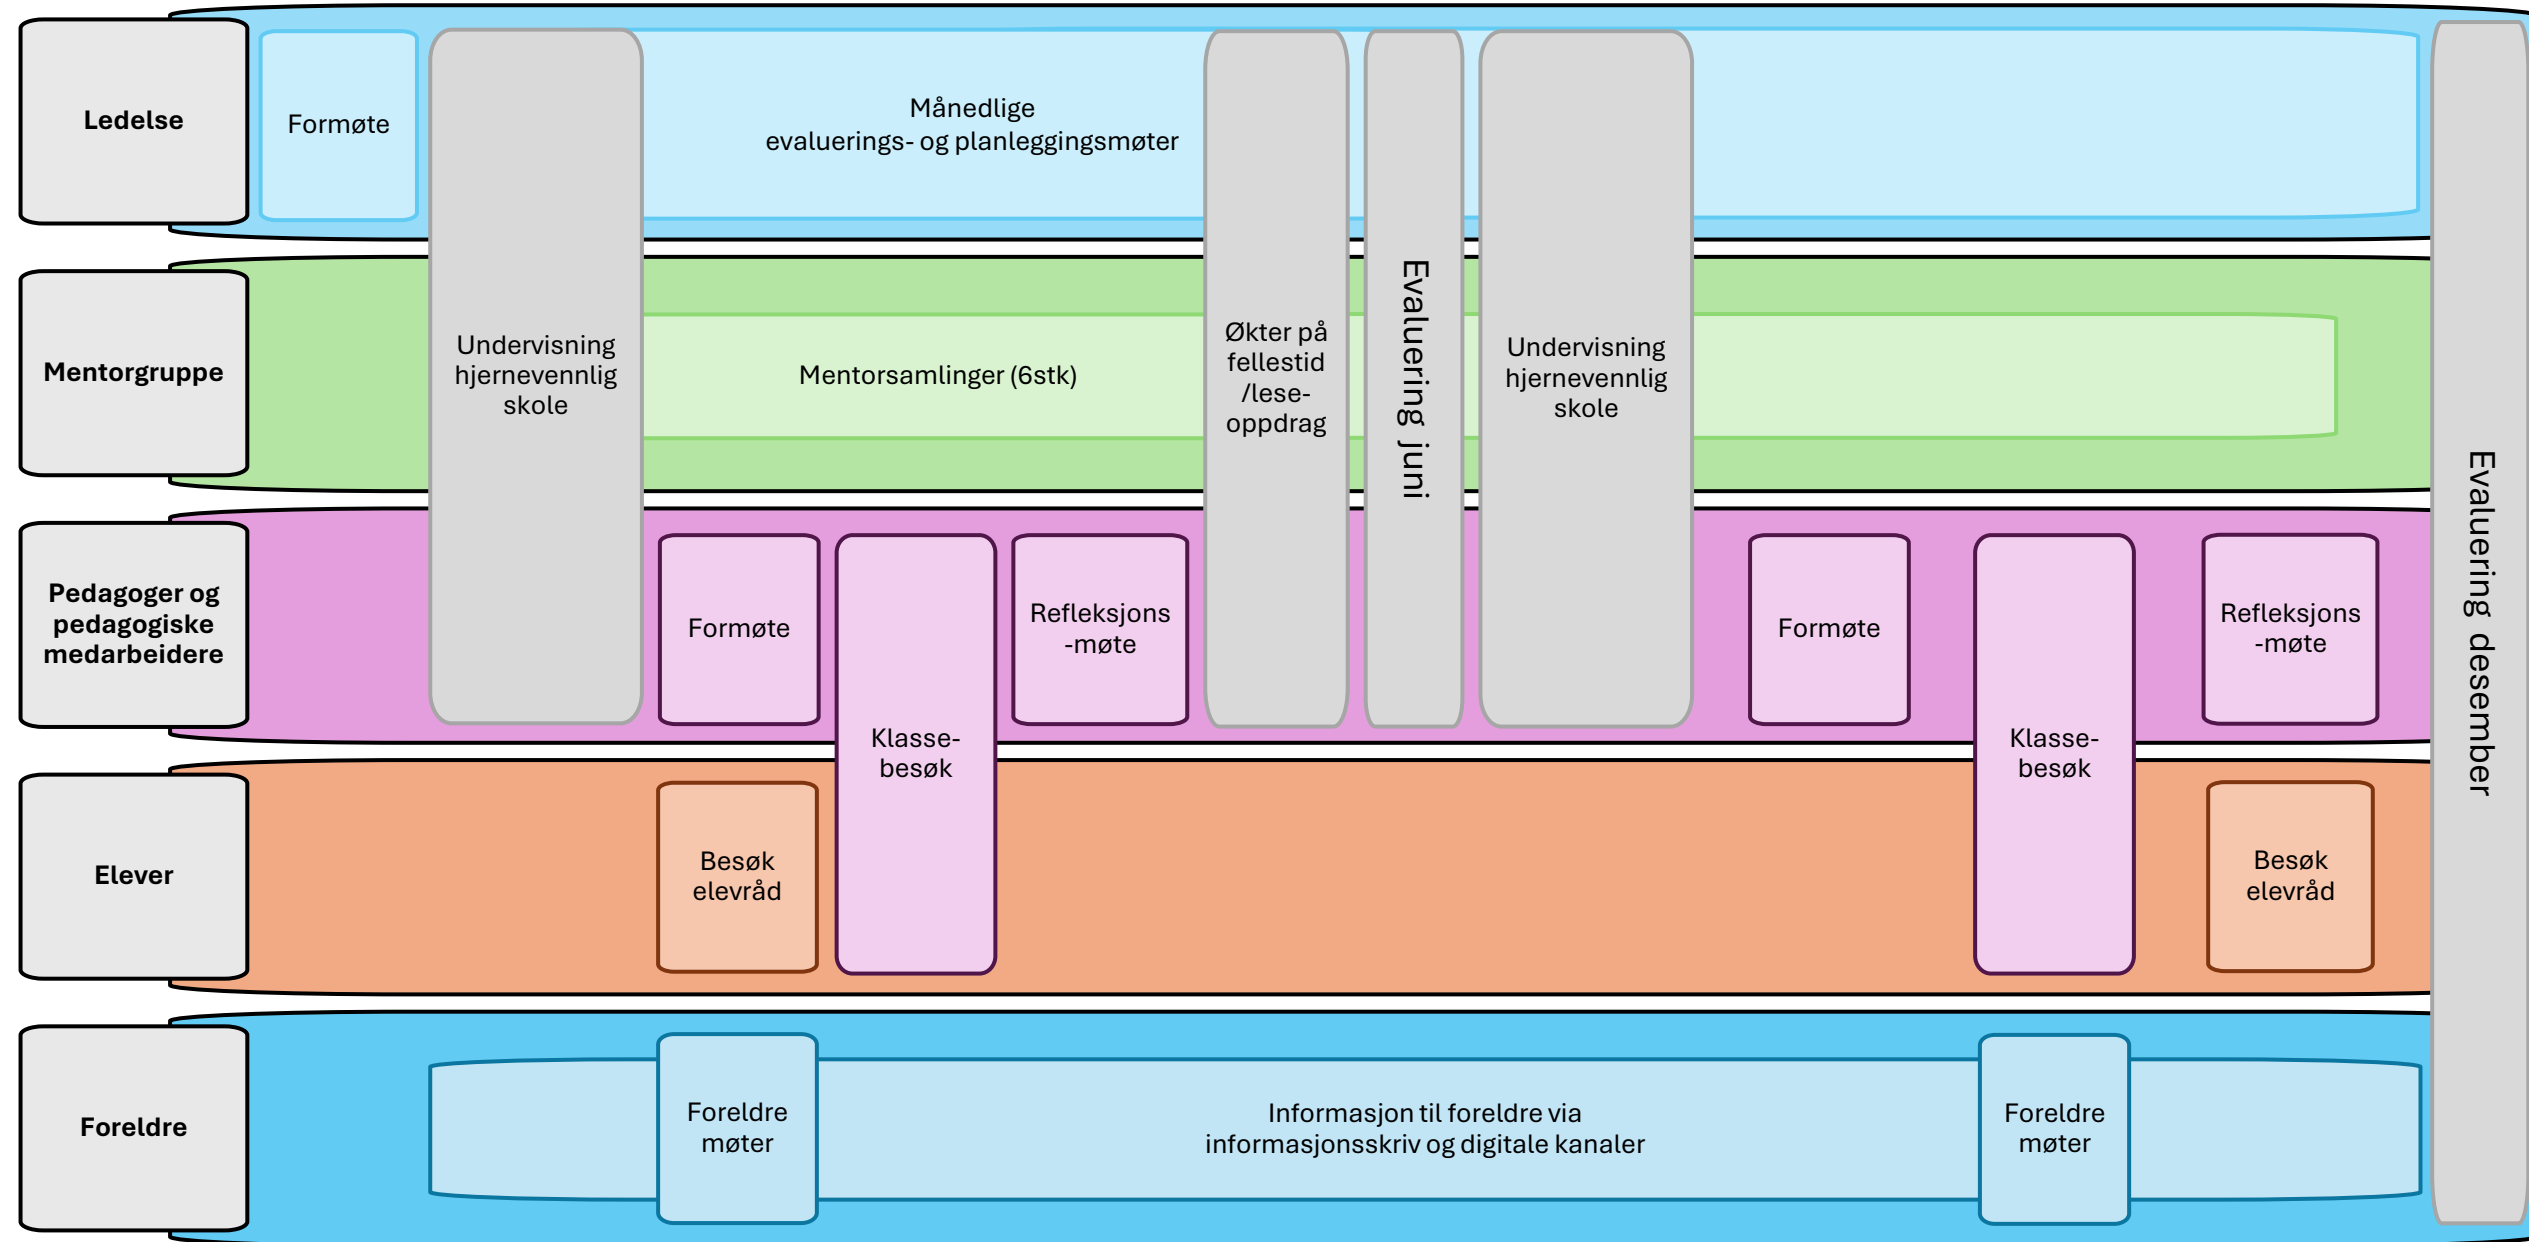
Ledelse

Formøte

Undervisning hjernevennlig skole

Månedlige evaluerings- og planleggingsmøter

Økter på fellestid /lese-oppdrag

Evaluering juni

Undervisning hjernevennlig skole

Evaluering desember

Mentorgruppe

Mentorsamlinger (6stk)

Pedagoger og pedagogiske medarbeidere

Formøte

Klasse-besøk

Refleksjons-møte

Formøte

Klasse-besøk

Refleksjons-møte

Elever

Besøk elevråd

Besøk elevråd

Foreldre

Foreldre møter

Informasjon til foreldre via informasjonsskriv og digitale kanaler

Foreldre møter